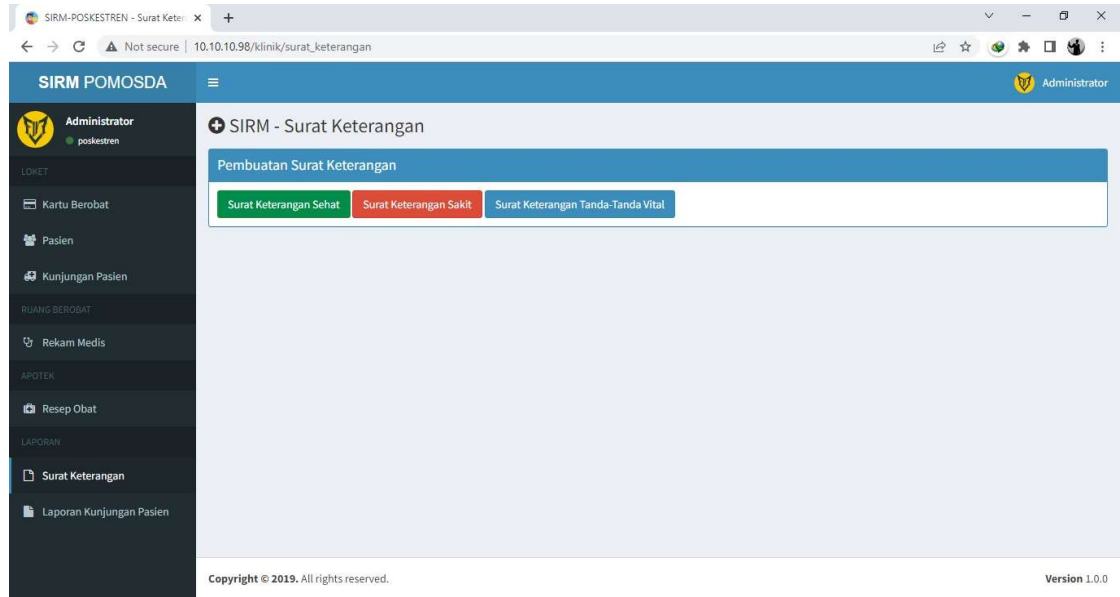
SIRM-POSKESTREN - Surat Keter
Not secure | 10.10.10.98/klinik/surat_keterangan

SIRM POMOSDA
Administrator

Administrator
poskestren

LOKET
Kartu Berobat
Pasien
Kunjungan Pasien
RUANG BEROBAT
Rekam Medis
APOTEK
Resep Obat
LAPORAN
Surat Keterangan
Laporan Kunjungan Pasien

SIRM - Surat Keterangan

Pembuatan Surat Keterangan

Surat Keterangan Sehat
Surat Keterangan Sakit
Surat Keterangan Tanda-Tanda Vital

Copyright © 2019. All rights reserved.
Version 1.0.0